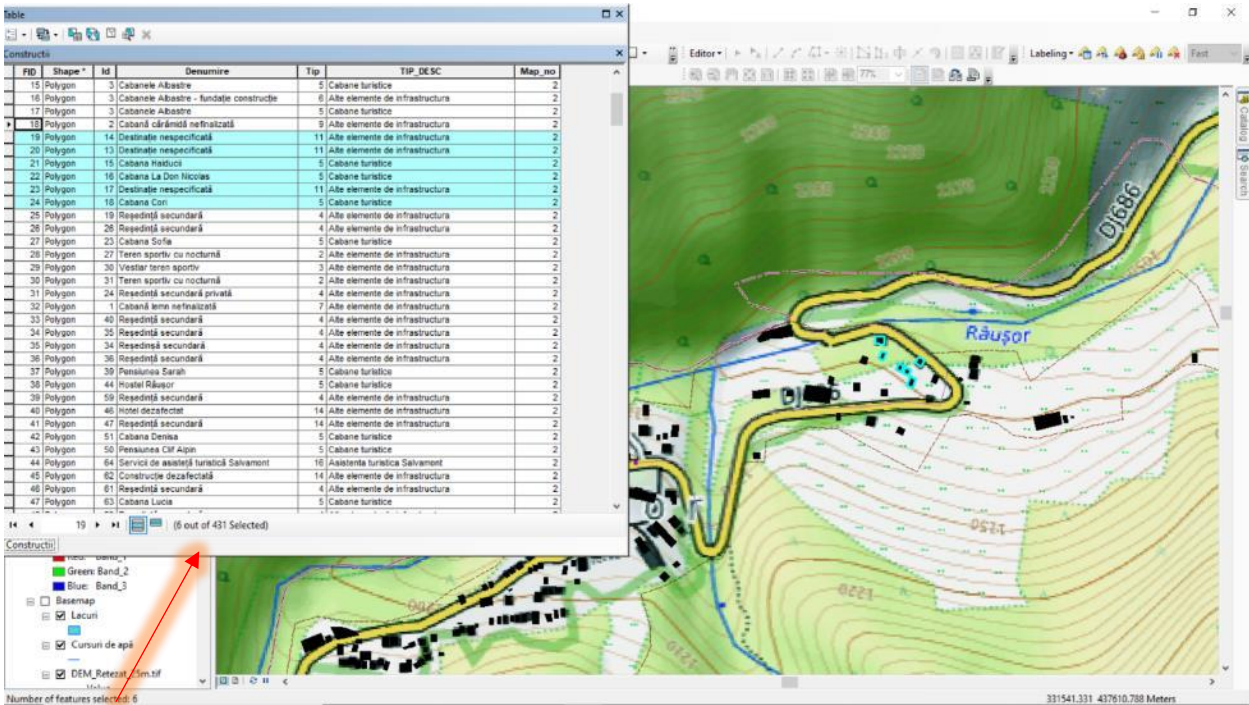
Table

Constructii

| FID | Shape * | Id | Denumire | Tip | TIP_DESC | Map_no |
|---|---|---|---|---|---|---|
| 15 | Polygon | 3 | Cabanele Albastre | 5 | Cabane turistice | 2 |
| 16 | Polygon | 3 | Cabanele Albastre - fundație construcție | 6 | Alte elemente de infrastructura | 2 |
| 17 | Polygon | 3 | Cabanele Albastre | 5 | Cabane turistice | 2 |
| 18 | Polygon | 2 | Cabană cărămidă nefinalizată | 9 | Alte elemente de infrastructura | 2 |
| 19 | Polygon | 14 | Destinație nespecificată | 11 | Alte elemente de infrastructura | 2 |
| 20 | Polygon | 13 | Destinație nespecificată | 11 | Alte elemente de infrastructura | 2 |
| 21 | Polygon | 15 | Cabana Haiducii | 5 | Cabane turistice | 2 |
| 22 | Polygon | 16 | Cabana La Don Nicolas | 5 | Cabane turistice | 2 |
| 23 | Polygon | 17 | Destinație nespecificată | 11 | Alte elemente de infrastructura | 2 |
| 24 | Polygon | 18 | Cabana Cori | 5 | Cabane turistice | 2 |
| 25 | Polygon | 19 | Reședință secundară | 4 | Alte elemente de infrastructura | 2 |
| 26 | Polygon | 28 | Reședință secundară | 4 | Alte elemente de infrastructura | 2 |
| 27 | Polygon | 23 | Cabana Sofia | 5 | Cabane turistice | 2 |
| 28 | Polygon | 27 | Teren sportiv cu nocturnă | 2 | Alte elemente de infrastructura | 2 |
| 29 | Polygon | 30 | Vestiar teren sportiv | 3 | Alte elemente de infrastructura | 2 |
| 30 | Polygon | 31 | Teren sportiv cu nocturnă | 2 | Alte elemente de infrastructura | 2 |
| 31 | Polygon | 24 | Reședință secundară privată | 4 | Alte elemente de infrastructura | 2 |
| 32 | Polygon | 1 | Cabană lemn nefinalizată | 7 | Alte elemente de infrastructura | 2 |
| 33 | Polygon | 40 | Reședință secundară | 4 | Alte elemente de infrastructura | 2 |
| 34 | Polygon | 35 | Reședință secundară | 4 | Alte elemente de infrastructura | 2 |
| 35 | Polygon | 34 | Reședinsă secundară | 4 | Alte elemente de infrastructura | 2 |
| 36 | Polygon | 36 | Reședință secundară | 4 | Alte elemente de infrastructura | 2 |
| 37 | Polygon | 39 | Pensiunea Sarah | 5 | Cabane turistice | 2 |
| 38 | Polygon | 44 | Hostel Răușor | 5 | Cabane turistice | 2 |
| 39 | Polygon | 59 | Reședință secundară | 4 | Alte elemente de infrastructura | 2 |
| 40 | Polygon | 46 | Hotel dezafectat | 14 | Alte elemente de infrastructura | 2 |
| 41 | Polygon | 47 | Reședință secundară | 4 | Alte elemente de infrastructura | 2 |
| 42 | Polygon | 51 | Cabana Denisa | 5 | Cabane turistice | 2 |
| 43 | Polygon | 50 | Pensiunea Clif Alpin | 5 | Cabane turistice | 2 |
| 44 | Polygon | 64 | Servicii de asistență turistică Salvamont | 16 | Asistenta turistica Salvamont | 2 |
| 45 | Polygon | 62 | Construcție dezafectată | 14 | Alte elemente de infrastructura | 2 |
| 46 | Polygon | 61 | Reședință secundară | 4 | Alte elemente de infrastructura | 2 |
| 47 | Polygon | 63 | Cabana Lucia | 5 | Cabane turistice | 2 |

19 (6 out of 431 Selected)

Constructii

Editor▾ Labeling▾ Fast 77%

Catalog Search

Red: Band_1
Green: Band_2
Blue: Band_3
Basemap
Lacuri
Cursuri de apă
DEM_Retezat_25m.tif
Value

DJ686
Răușor
2200 2250 2180 2170 2150 2000 1250 1220 1210

Number of features selected: 6

331541.331 437610.788 Meters